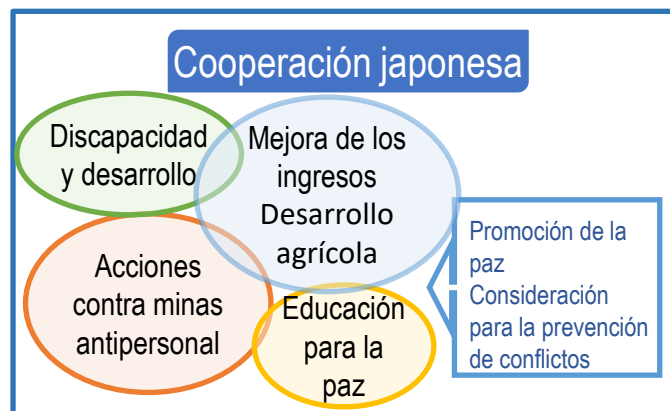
Cooperación japonesa

Discapacidad y desarrollo

Mejora de los ingresos
Desarrollo agrícola

Acciones contra minas antipersonal

Educación para la paz

Promoción de la paz
Consideración para la prevención de conflictos